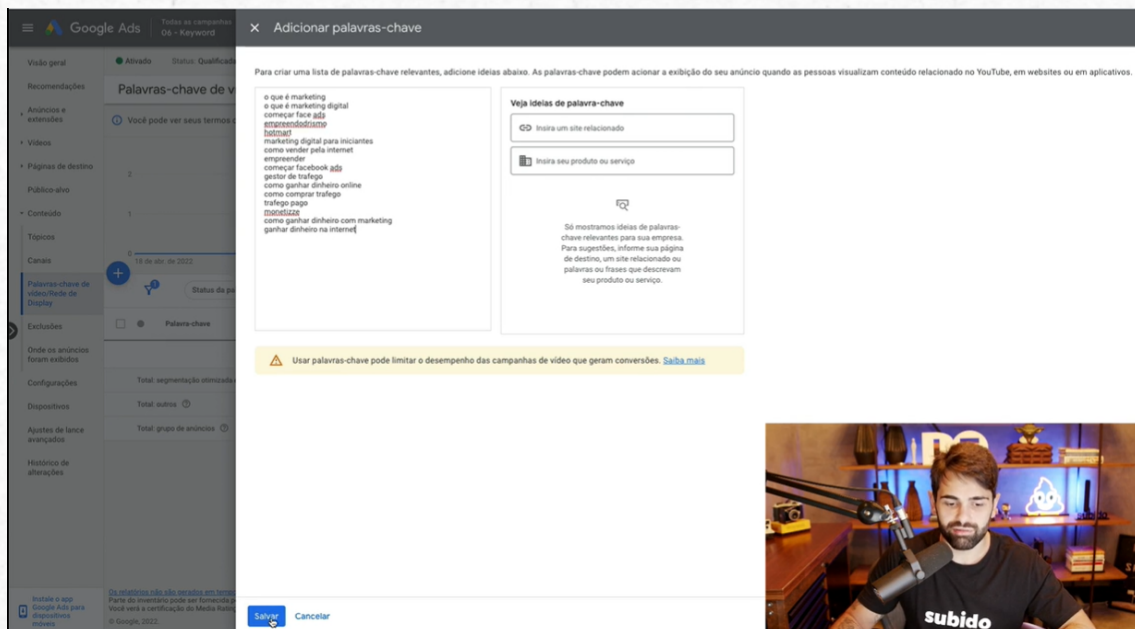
Google Ads
Todas as campanhas
06 - Keyword

Visão geral
Recomendações
Anúncios e extensões
Vídeos
Páginas de destino
Público-alvo
Conteúdo
Tópicos
Canais
Palavras-chave de vídeo/Rede de Display
Exclusões
Onde os anúncios foram exibidos
Configurações
Dispositivos
Ajustes de lance avançados
Histórico de alterações

Instale o app Google Ads para dispositivos móveis

Ativado Status: Qualificada
Palavras-chave de v
Você pode ver seus termos
18 de abr. de 2022
Status da p
Palavra-chave
Total: segmentação otimizada
Total: outros
Total: grupo de anúncios
Os relatórios não são gerados em tempo
Parte do inventário pode ser fornecida p
Você verá a certificação do Media Rating
© Google, 2022.

× Adicionar palavras-chave

Para criar uma lista de palavras-chave relevantes, adicione ideias abaixo. As palavras-chave podem acionar a exibição do seu anúncio quando as pessoas visualizam conteúdo relacionado no YouTube, em websites ou em aplicativos.

o que é marketing
o que é marketing digital
começar face ads
empreendedrismo
hotmart
marketing digital para iniciantes
como vender pela internet
empreender
começar facebook ads
gestor de trafego
como ganhar dinheiro online
como comprar trafego
trafego pago
monetizze
como ganhar dinheiro com marketing
ganhar dinheiro na internet

Veja ideias de palavra-chave
Insira um site relacionado
Insira seu produto ou serviço

Só mostramos ideias de palavras-chave relevantes para sua empresa. Para sugestões, informe sua página de destino, um site relacionado ou palavras ou frases que descrevam seu produto ou serviço.

Usar palavras-chave pode limitar o desempenho das campanhas de vídeo que geram conversões. Saiba mais

Salvar
Cancelar

subido